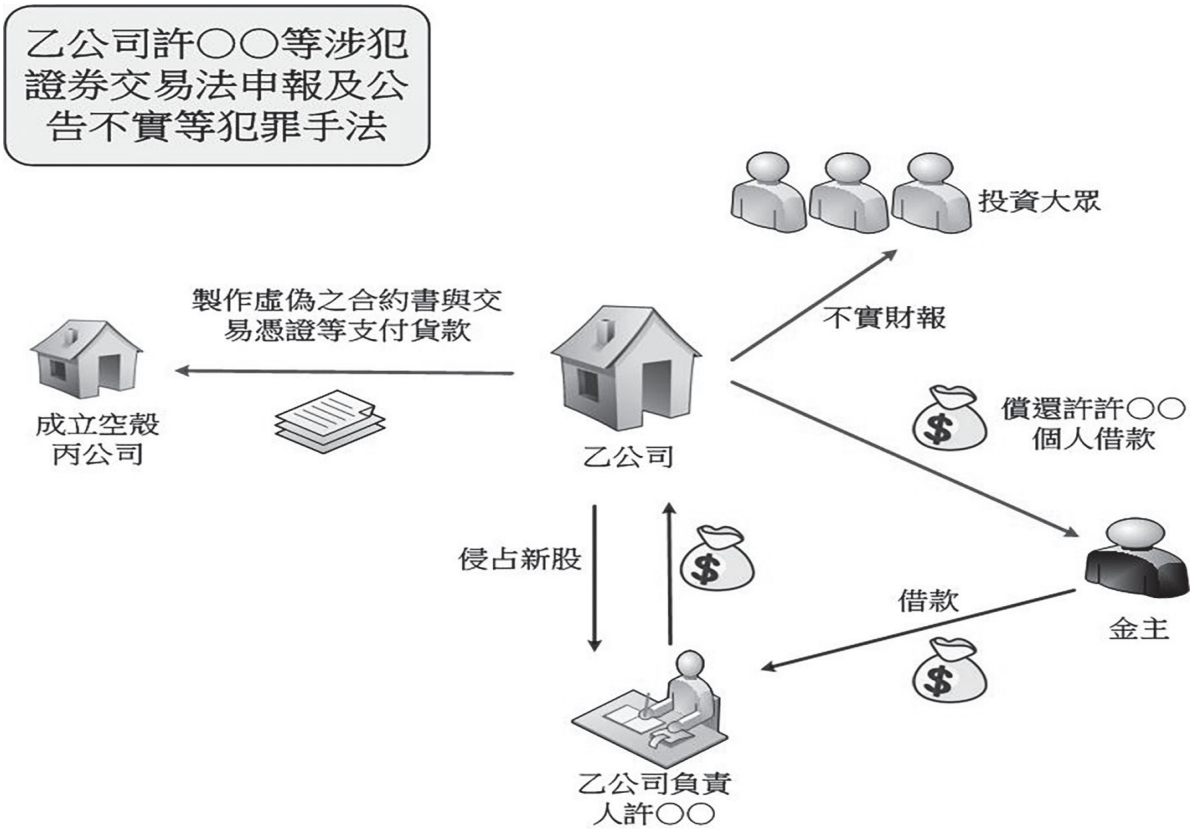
乙公司許○○等涉犯證券交易法申報及公告不實等犯罪手法

投資大眾

製作虛偽之合約書與交易憑證等支付貨款

不實財報

成立空殼丙公司

乙公司

$

償還許許○○個人借款

$

侵占新股

$

借款

金主

$

乙公司負責人許○○